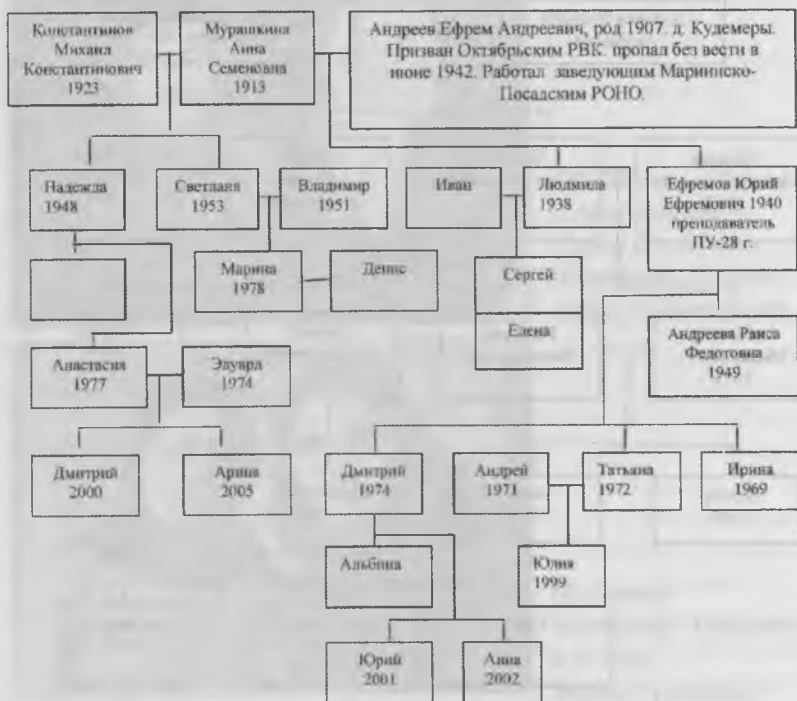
Константинов Михаил Константинович 1923

Мурашкина Анна Семеновна 1913

Андреев Ефрем Андреевич, род 1907. д. Кудемеры. Призван Октябрьским РВК. пропал без вести в июне 1942. Работал заведующим Мариинско-Посадским РОНО.

Надежда 1948

Светлана 1953

Владимир 1951

Иван

Людмила 1938

Ефремов Юрий Ефремович 1940 преподаватель ПУ-28 г.

Марина 1978

Денис

Сергей

Елена

Андреева Раиса Федотовна 1949

Анастасия 1977

Эдуард 1974

Дмитрий 2000

Арина 2005

Дмитрий 1974

Андрей 1971

Татьяна 1972

Ирина 1969

Альбина

Юлия 1999

Юрий 2001

Анна 2002